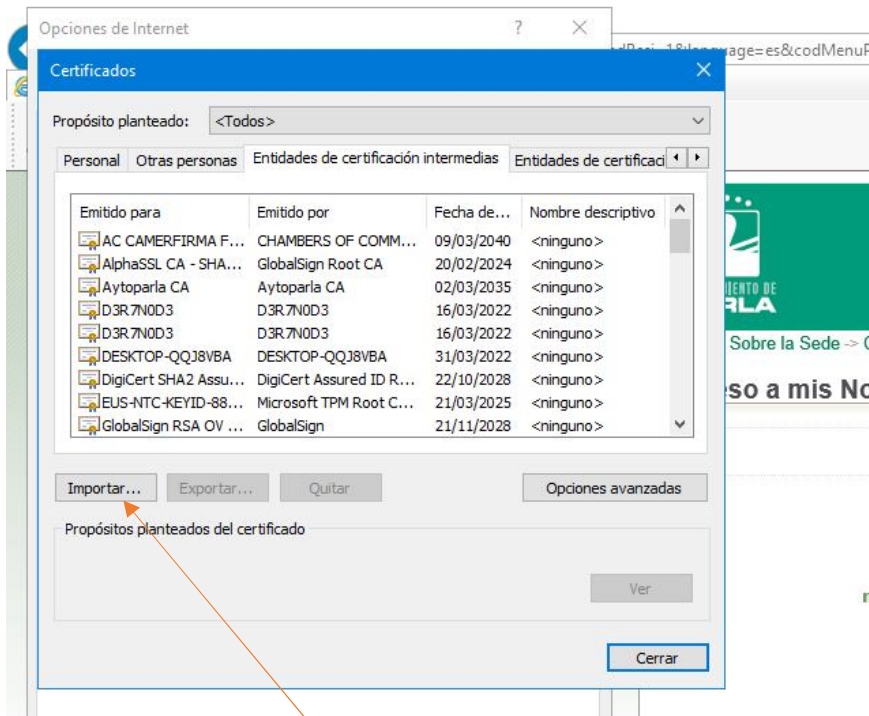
Opciones de Internet ? ×

dPag=1&language=es&codMenuP

Certificados ×

Propósito planteado: <Todos>

Personal | Otras personas | Entidades de certificación intermedias | Entidades de certificaci

| Emitido para | Emitido por | Fecha de... | Nombre descriptivo |
|---|---|---|---|
| AC CAMERFIRMA F... | CHAMBERS OF COMM... | 09/03/2040 | <ninguno> |
| AlphaSSL CA - SHA... | GlobalSign Root CA | 20/02/2024 | <ninguno> |
| Aytoparla CA | Aytoparla CA | 02/03/2035 | <ninguno> |
| D3R7N0D3 | D3R7N0D3 | 16/03/2022 | <ninguno> |
| D3R7N0D3 | D3R7N0D3 | 16/03/2022 | <ninguno> |
| DESKTOP-QQJ8VBA | DESKTOP-QQJ8VBA | 31/03/2022 | <ninguno> |
| DigiCert SHA2 Assu... | DigiCert Assured ID R... | 22/10/2028 | <ninguno> |
| EUS-NTC-KEYID-88... | Microsoft TPM Root C... | 21/03/2025 | <ninguno> |
| GlobalSign RSA OV ... | GlobalSign | 21/11/2028 | <ninguno> |

Importar... Exportar... Quitar Opciones avanzadas

Propósitos planteados del certificado

Ver

Cerrar

IENTO DE
RLA

Sobre la Sede -> C

eso a mis No